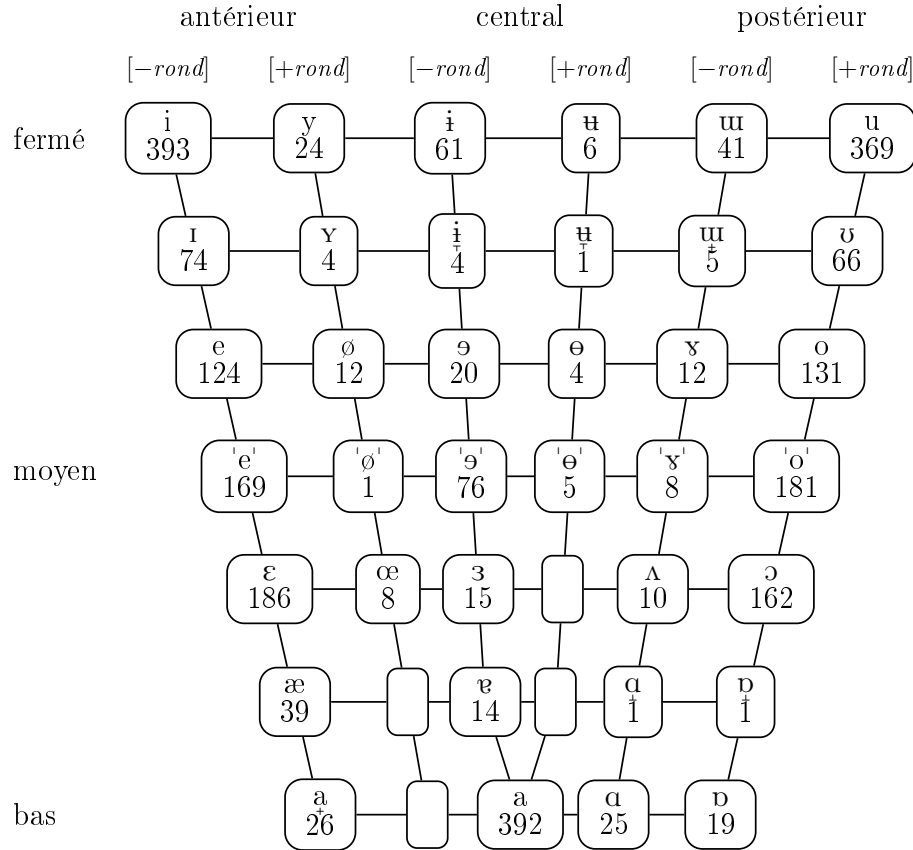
antérieur central postérieur

[−rond] [+rond] [−rond] [+rond] [−rond] [+rond]

fermé

i 393
y 24
ɨ 61
ʉ 6
ɯ 41
u 369

ɪ 74
ʏ 4
ɨ̞ 4
ʉ̞ 1
ɯ̞ 5
ʊ 66

e 124
ø 12
ɘ 20
ɵ 4
ɤ 12
o 131

moyen

ˈeˈ 169
ˈøˈ 1
ˈəˈ 76
ˈɵˈ 5
ˈɤˈ 8
ˈoˈ 181

ɛ 186
œ 8
ɜ 15
ʌ 10
ɔ 162

æ 39
ɐ 14
ɑ̝ 1
ɒ̝ 1

bas

a̟ 26
a 392
ɑ 25
ɒ 19